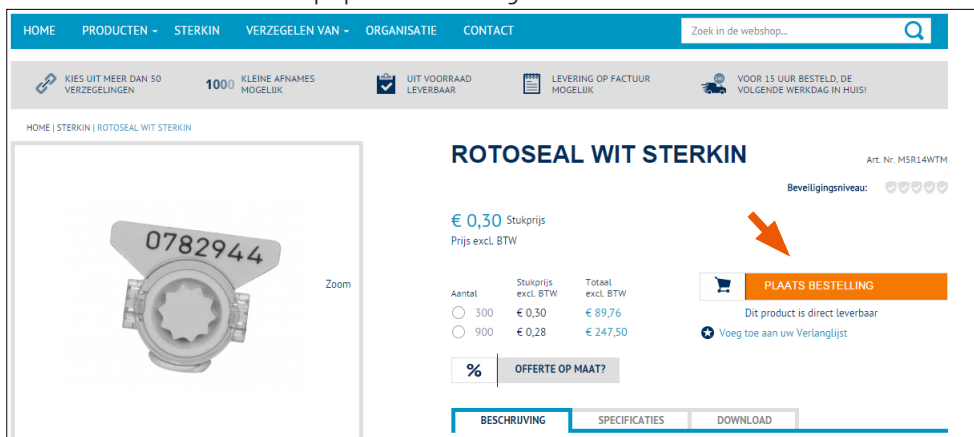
HOME PRODUCTEN ▾ STERKIN VERZEGELEN VAN ▾ ORGANISATIE CONTACT

Zoek in de webshop...

KIES UIT MEER DAN 50 VERZEGELINGEN

1000 KLEINE AFNAMES MOGELIJK

UIT VOORRAAD LEVERBAAR

LEVERING OP FACTUUR MOGELIJK

VOOR 15 UUR BESTELD, DE VOLGENDE WERKDAG IN HUIS!

HOME | STERKIN | ROTOSEAL WIT STERKIN

0782944

Zoom

ROTOSEAL WIT STERKIN

Art. Nr. M5R14WTM

Beveiligingsniveau:

€ 0,30 Stukprijs
Prijs excl. BTW

| Aantal | Stukprijs excl. BTW | Totaal excl. BTW |
|---|---|---|
| 300 | € 0,30 | € 89,76 |
| 900 | € 0,28 | € 247,50 |

PLAATS BESTELLING

Dit product is direct leverbaar

Voeg toe aan uw Verlanglijst

% OFFERTE OP MAAT?

BESCHRIJVING SPECIFICATIES DOWNLOAD